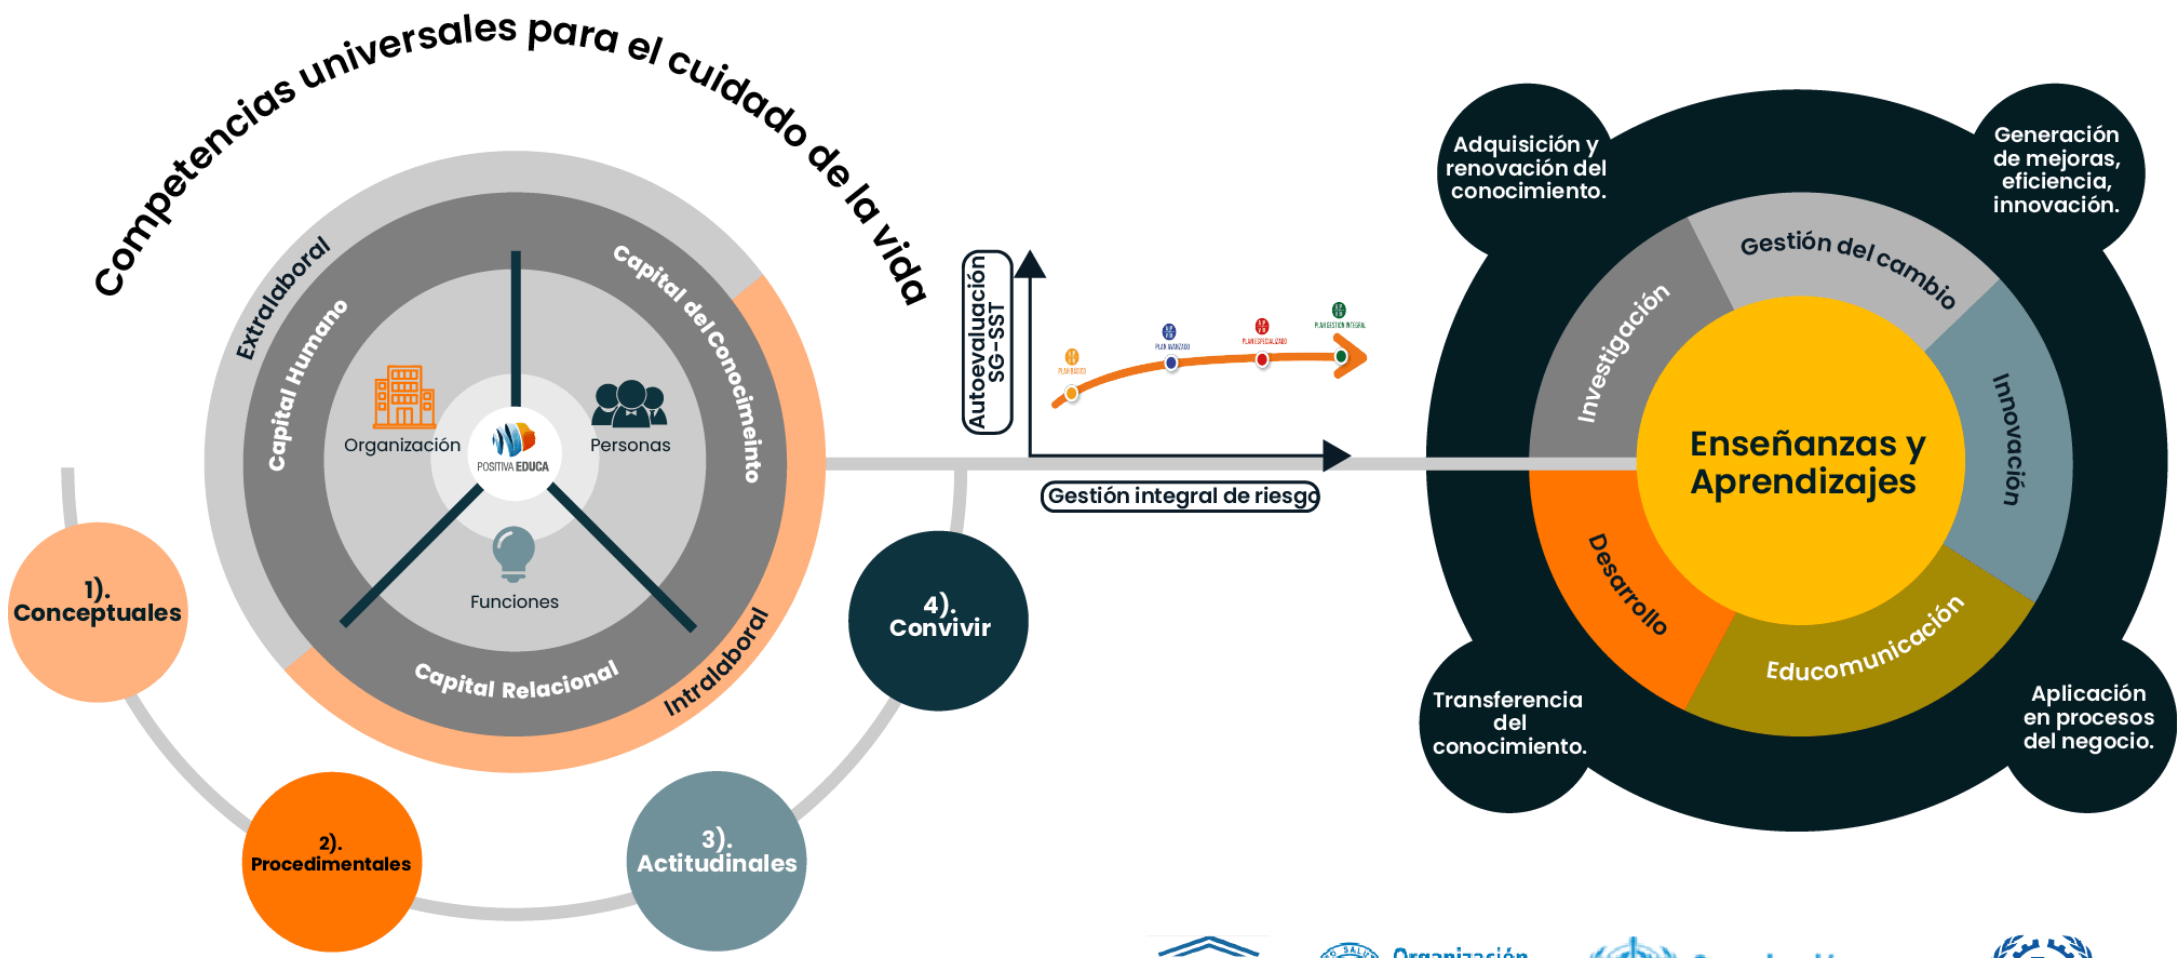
Competencias universales para el cuidado de la vida

Extralaboral
Capital Humano
Capital del Conocimeinto
Organización
Personas
POSITIVA EDUCA
Funciones
Capital Relacional
Intralaboral

1). Conceptuales
2). Procedimentales
3). Actitudinales
4). Convivir

Autoevaluación SG-SST
Gestión integral de riesgo

Adquisición y renovación del conocimiento.
Generación de mejoras, eficiencia, innovación.
Gestión del cambio
Investigación
Innovación
Enseñanzas y Aprendizajes
Desarrollo
Educomunicación
Transferencia del conocimiento.
Aplicación en procesos del negocio.

Organización